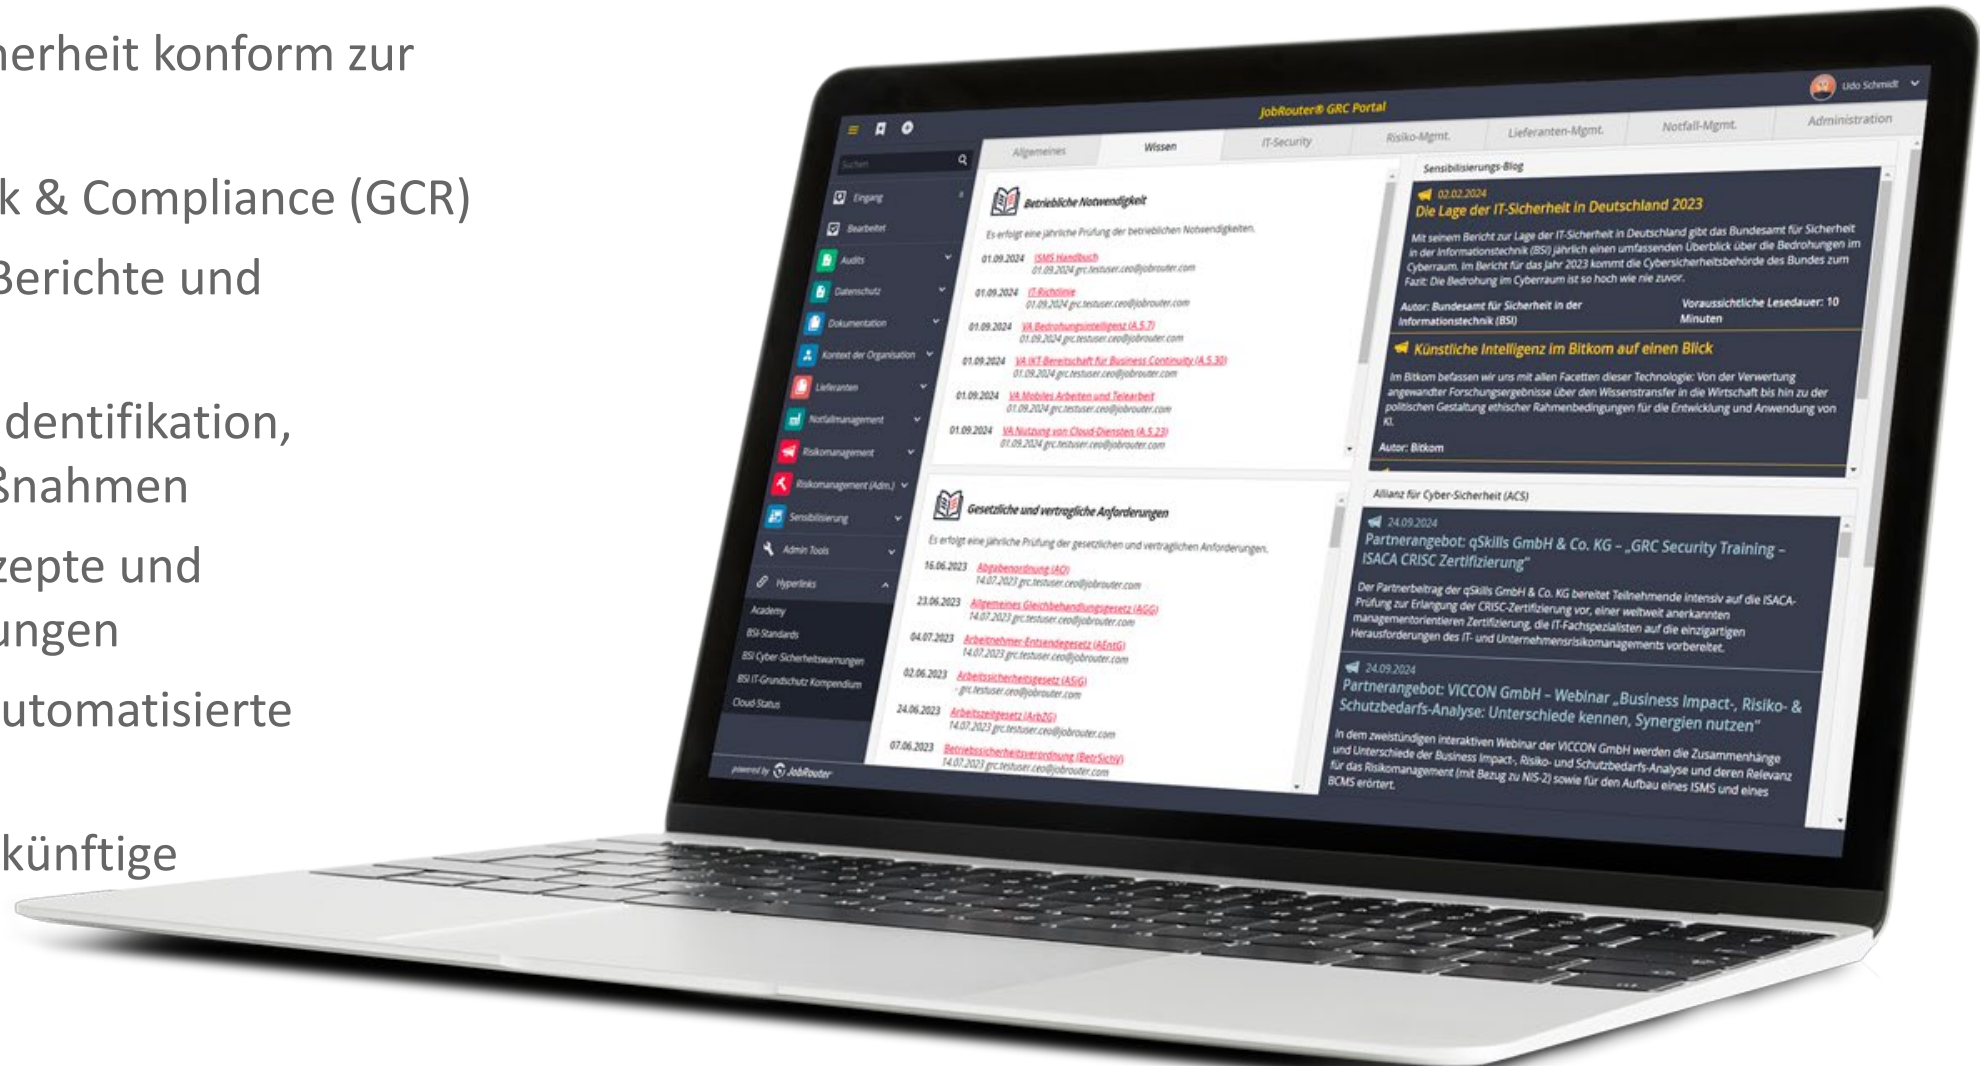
herheit konform zur

k & Compliance (GCR)

Berichte und

dentifikation,
ßnahmen

zepte und
ungen

utomatisierte

künftige

JobRouter® GRC Portal

Udo Schmidt

Allgemeines | Wissen | IT-Security | Risiko-Mgmt. | Lieferanten-Mgmt. | Notfall-Mgmt. | Administration

Suchen

Eingang
Bearbeitet
Audits
Datenschutz
Dokumentation
Kontext der Organisation
Lieferanten
Notfallmanagement
Risikomanagement
Risikomanagement (Adm.)
Sensibilisierung
Admin Tools
Hyperlinks
Academy
BSI-Standards
BSI Cyber-Sicherheitswarnungen
BSI IT-Grundschutz Kompendium
Cloud Status

powered by JobRouter

Betriebliche Notwendigkeit

Es erfolgt eine jährliche Prüfung der betrieblichen Notwendigkeiten.

01.09.2024 ISMS Handbuch
01.09.2024 grc.testuser.ceo@jobrouter.com
01.09.2024 IT-Richtlinie
01.09.2024 grc.testuser.ceo@jobrouter.com
01.09.2024 VA Bedrohungsintelligenz (A.5.7)
01.09.2024 grc.testuser.ceo@jobrouter.com
01.09.2024 VA IKT-Bereitschaft für Business Continuity (A.5.30)
01.09.2024 grc.testuser.ceo@jobrouter.com
01.09.2024 VA Mobiles Arbeiten und Telearbeit
01.09.2024 grc.testuser.ceo@jobrouter.com
01.09.2024 VA Nutzung von Cloud-Diensten (A.5.23)
01.09.2024 grc.testuser.ceo@jobrouter.com

Gesetzliche und vertragliche Anforderungen

Es erfolgt eine jährliche Prüfung der gesetzlichen und vertraglichen Anforderungen.

16.06.2023 Abgabenordnung (AO)
14.07.2023 grc.testuser.ceo@jobrouter.com
23.06.2023 Allgemeines Gleichbehandlungsgesetz (AGG)
14.07.2023 grc.testuser.ceo@jobrouter.com
04.07.2023 Arbeitnehmer-Entsendegesetz (AEntG)
14.07.2023 grc.testuser.ceo@jobrouter.com
02.06.2023 Arbeitssicherheitsgesetz (ASiG)
- grc.testuser.ceo@jobrouter.com
24.06.2023 Arbeitszeitgesetz (ArbZG)
14.07.2023 grc.testuser.ceo@jobrouter.com
07.06.2023 Betriebssicherheitsverordnung (BetrSichV)
14.07.2023 grc.testuser.ceo@jobrouter.com

Sensibilisierungs-Blog

02.02.2024
Die Lage der IT-Sicherheit in Deutschland 2023

Mit seinem Bericht zur Lage der IT-Sicherheit in Deutschland gibt das Bundesamt für Sicherheit in der Informationstechnik (BSI) jährlich einen umfassenden Überblick über die Bedrohungen im Cyberraum. Im Bericht für das Jahr 2023 kommt die Cybersicherheitsbehörde des Bundes zum Fazit: Die Bedrohung im Cyberraum ist so hoch wie nie zuvor.

Autor: Bundesamt für Sicherheit in der Informationstechnik (BSI)
Voraussichtliche Lesedauer: 10 Minuten

Künstliche Intelligenz im Bitkom auf einen Blick

Im Bitkom befassen wir uns mit allen Facetten dieser Technologie: Von der Verwertung angewandter Forschungsergebnisse über den Wissenstransfer in die Wirtschaft bis hin zu der politischen Gestaltung ethischer Rahmenbedingungen für die Entwicklung und Anwendung von KI.

Autor: Bitkom

Allianz für Cyber-Sicherheit (ACS)

24.09.2024
Partnerangebot: qSkills GmbH & Co. KG – „GRC Security Training – ISACA CRISC Zertifizierung"

Der Partnerbeitrag der qSkills GmbH & Co. KG bereitet Teilnehmende intensiv auf die ISACA-Prüfung zur Erlangung der CRISC-Zertifizierung vor, einer weltweit anerkannten managementorientierten Zertifizierung, die IT-Fachspezialisten auf die einzigartigen Herausforderungen des IT- und Unternehmensrisikomanagements vorbereitet.

24.09.2024
Partnerangebot: VICCON GmbH – Webinar „Business Impact-, Risiko- & Schutzbedarfs-Analyse: Unterschiede kennen, Synergien nutzen"

In dem zweistündigen interaktiven Webinar der VICCON GmbH werden die Zusammenhänge und Unterschiede der Business Impact-, Risiko- und Schutzbedarfs-Analyse und deren Relevanz für das Risikomanagement (mit Bezug zu NIS-2) sowie für den Aufbau eines ISMS und eines BCMS erörtert.